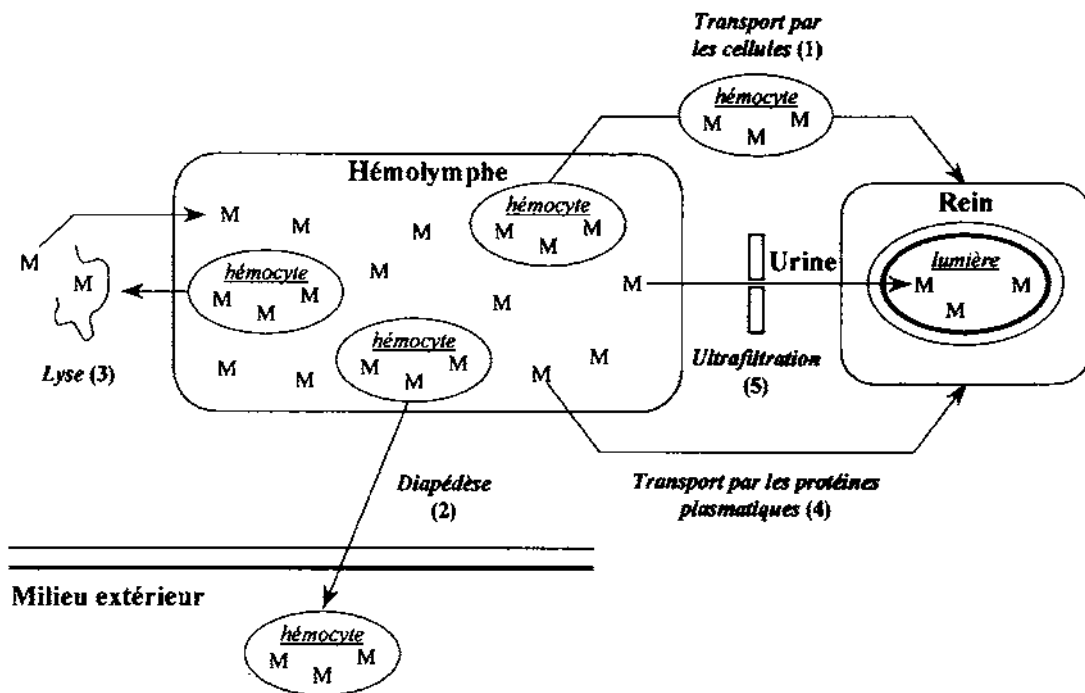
Transport par les cellules (1)

hémocyte
M M M

Hémolymphe

Rein

M

M

M

M

hémocyte
M M M

hémocyte
M M M

M

Urine

lumière
M M M

M

M

M

hémocyte
M M M

M

M

M

M

Lyse (3)

M

M

Ultrafiltration (5)

Diapédèse (2)

Transport par les protéines plasmatiques (4)

Milieu extérieur

hémocyte
M M M